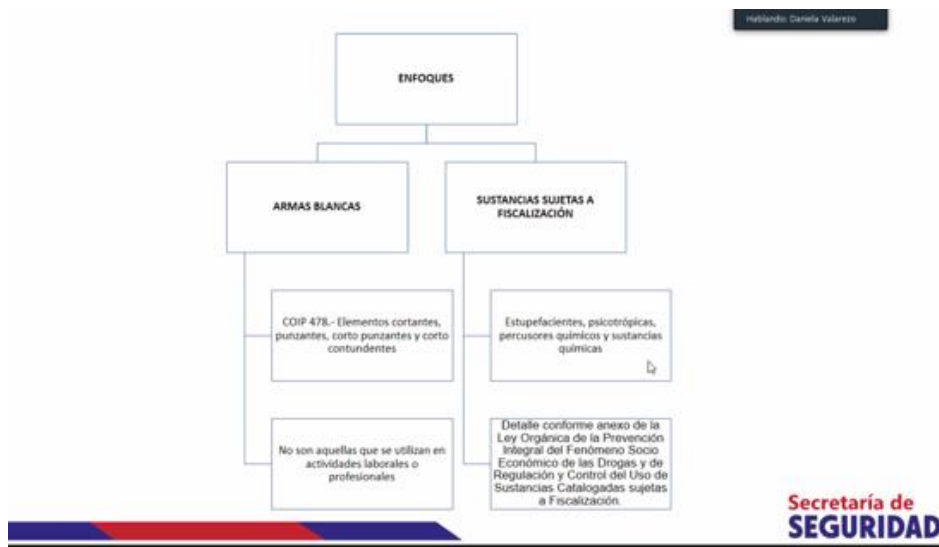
Hablando: Daniela Valarezo

ENFOQUES

ARMAS BLANCAS

SUSTANCIAS SUJETAS A FISCALIZACIÓN

COIP 478.- Elementos cortantes, punzantes, corto punzantes y corto contundentes

No son aquellas que se utilizan en actividades laborales o profesionales

Estupefacientes, psicotrópicas, percusores químicos y sustancias químicas

Detalle conforme anexo de la Ley Orgánica de la Prevención Integral del Fenómeno Socio Económico de las Drogas y de Regulación y Control del Uso de Sustancias Catalogadas sujetas a Fiscalización.

Secretaría de SEGURIDAD